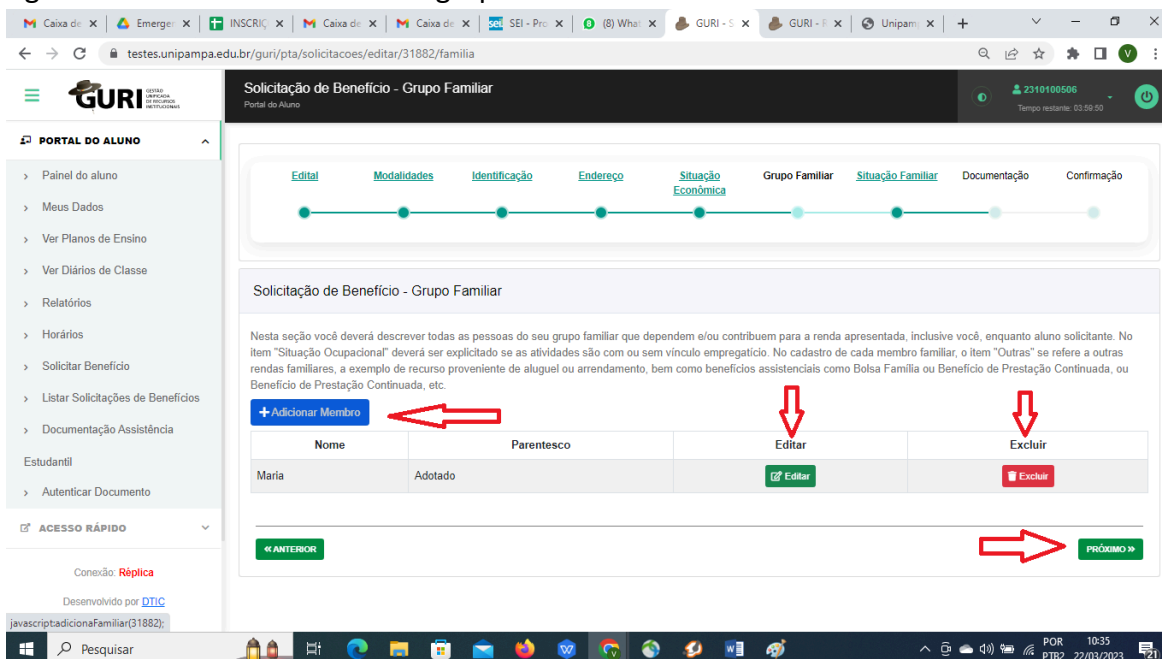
Caixa de | Emerge | INSCRIÇ | Caixa de | Caixa de | SEI - Pro | (8) What | GURI - S | GURI - | Unipam | +

testes.unipampa.edu.br/guri/pta/solicitacoes/editar/31882/familia

GURI GESTÃO UNIFICADA DE RECURSOS INSTITUCIONAIS

Solicitação de Benefício - Grupo Familiar
Portal do Aluno

2310100506
Tempo restante: 03:59:50

PORTAL DO ALUNO
Painel do aluno
Meus Dados
Ver Planos de Ensino
Ver Diários de Classe
Relatórios
Horários
Solicitar Benefício
Listar Solicitações de Benefícios
Documentação Assistência
Estudantil
Autenticar Documento
ACESSO RÁPIDO

Conexão: Réplica

Desenvolvido por DTIC

javascript:adicionaFamiliar(31882);

Edital | Modalidades | Identificação | Endereço | Situação Econômica | Grupo Familiar | Situação Familiar | Documentação | Confirmação

Solicitação de Benefício - Grupo Familiar

Nesta seção você deverá descrever todas as pessoas do seu grupo familiar que dependem e/ou contribuem para a renda apresentada, inclusive você, enquanto aluno solicitante. No item "Situação Ocupacional" deverá ser explicitado se as atividades são com ou sem vínculo empregatício. No cadastro de cada membro familiar, o item "Outras" se refere a outras rendas familiares, a exemplo de recurso proveniente de aluguel ou arrendamento, bem como benefícios assistenciais como Bolsa Família ou Benefício de Prestação Continuada, ou Benefício de Prestação Continuada, etc.

+Adicionar Membro

| Nome | Parentesco | Editar | Excluir |
|---|---|---|---|
| Maria | Adotado | Editar | Excluir |

« ANTERIOR

PRÓXIMO »

Pesquisar

POR PTB2 10:35 22/03/2023 21